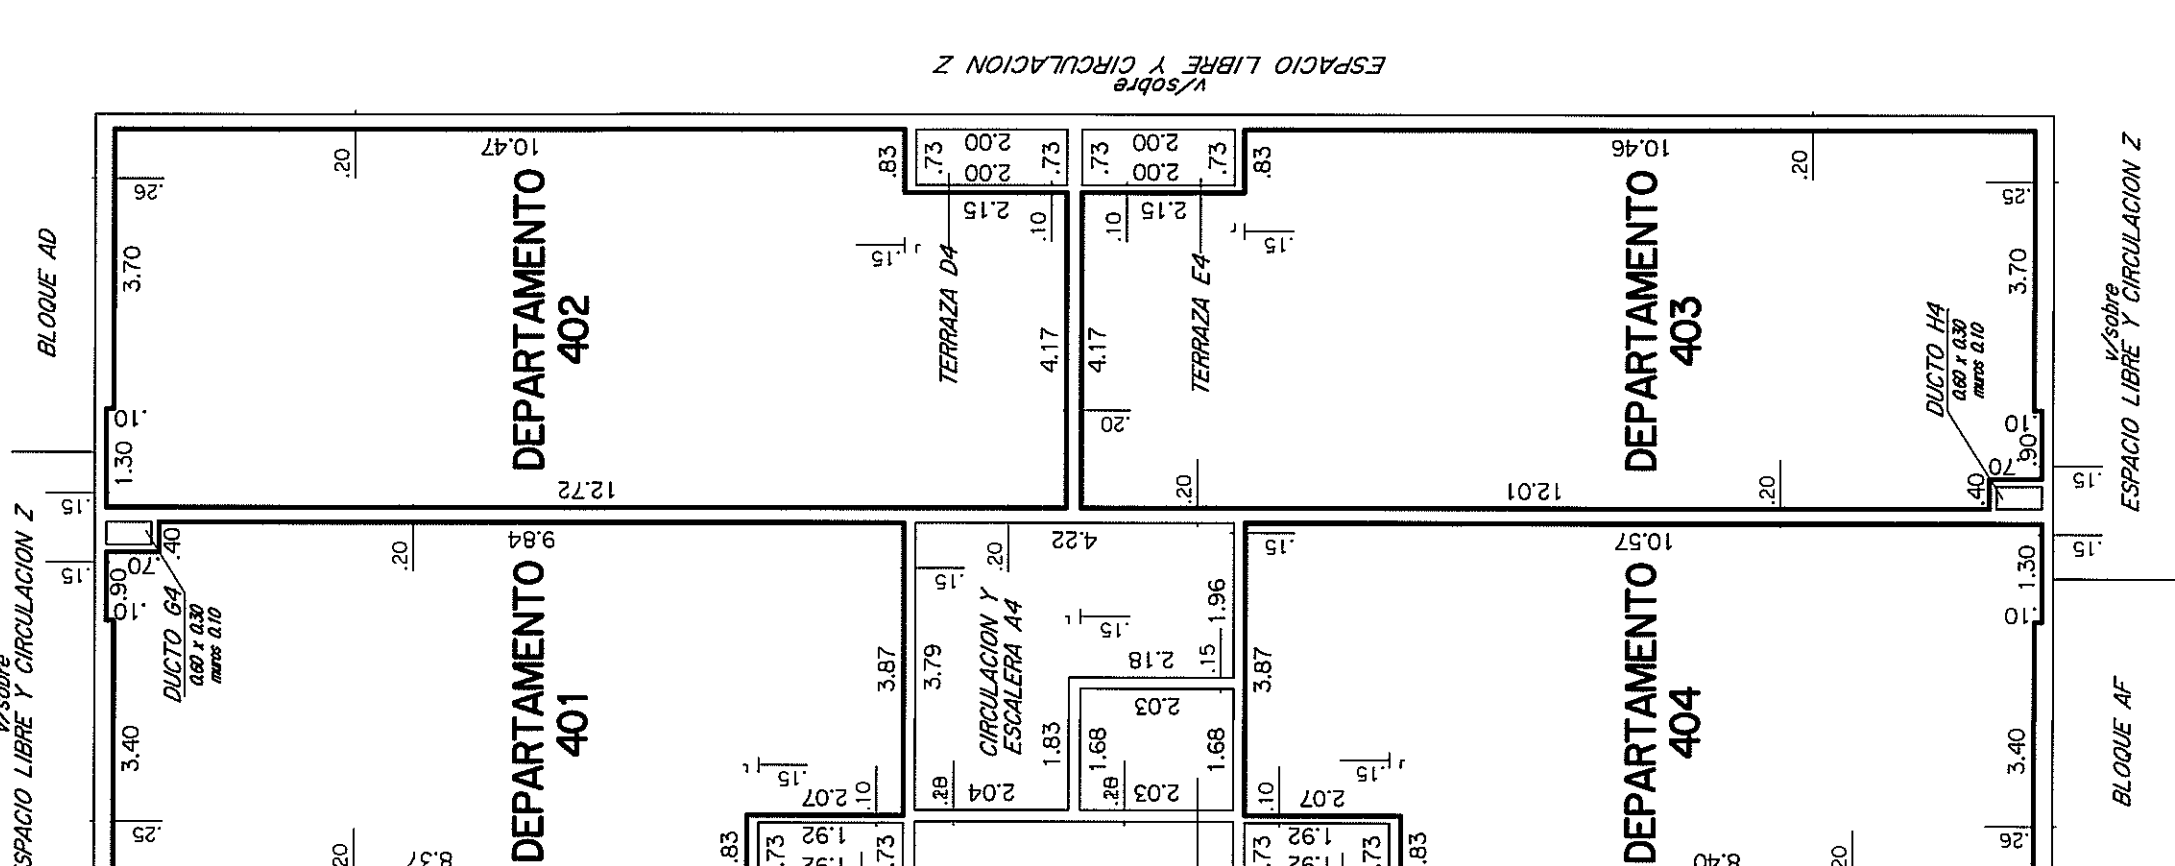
ESPACIO LIBRE Y CIRCULACION Z
v/sobre

BLOQUE AD

v/sobre
ESPACIO LIBRE Y CIRCULACION Z

10.47
.20
.26
3.70
.10
1.30
12.72
.83
.73
2.00
2.00
.73
2.15
.10
.15
TERRAZA D4
4.17

DEPARTAMENTO
402

.73
2.00
2.00
.73
.83
.10
2.15
.15
4.17
TERRAZA E4
.20
.20

10.46
.20
.25
3.70
DUCTO H4
0.60 x 0.30
muros 0.10
.10
.90
.70
.40
12.01
.20

DEPARTAMENTO
403

v/sobre
ESPACIO LIBRE Y CIRCULACION Z

.15
.15

.15
.15
.90
.70
.10
.40
DUCTO G4
0.60 x 0.30
muros 0.10
3.40
.25
9.84
.20
8.37
.20
3.87
.15
2.07
.10
.83
.73
1.92
1.92
.73

DEPARTAMENTO
401

4.22
.20
.15
3.79
CIRCULACION Y
ESCALERA A4
.15
2.18
.15
1.96
2.03
1.68
1.83
.28
2.04
1.68
.28
2.03

10.57
.15
3.87
.15
2.07
.10
.73
1.92
1.92
.73
.83
1.30
.10
3.40
.26
8.40
.20

DEPARTAMENTO
404

BLOQUE AF